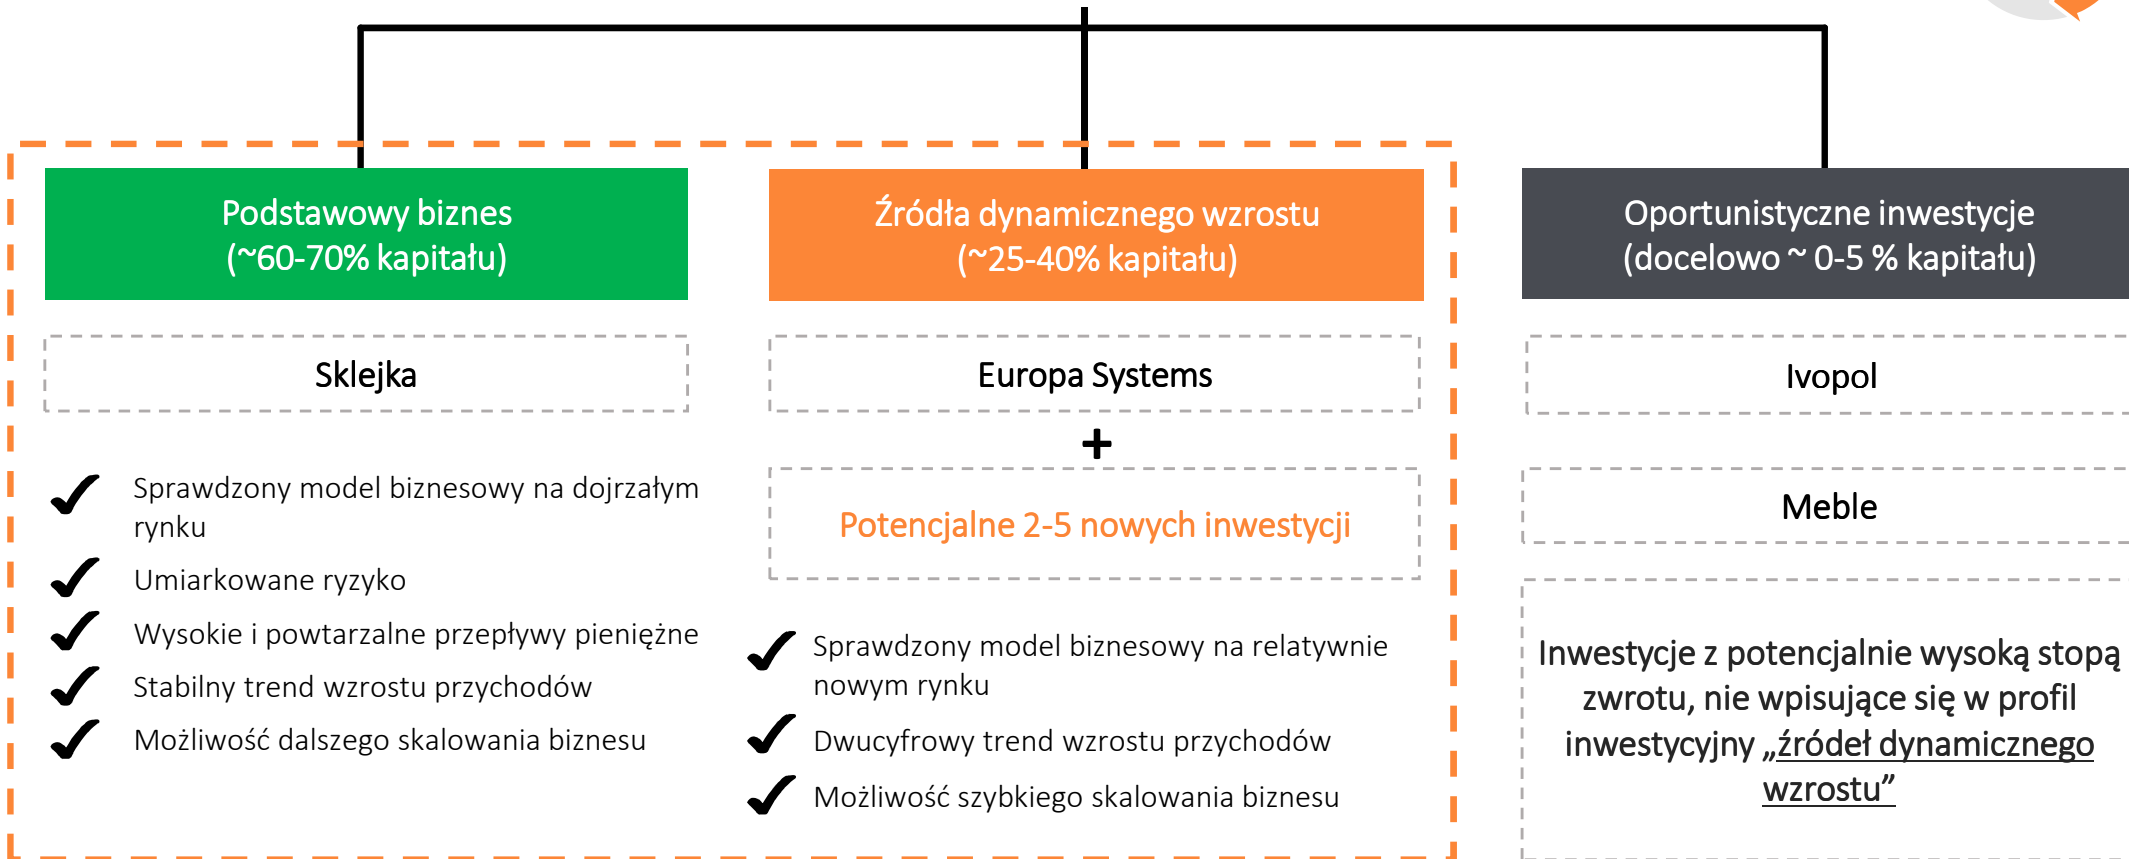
Podstawowy biznes
(~60-70% kapitału)

Sklejka

Sprawdzony model biznesowy na dojrzałym rynku
Umiarkowane ryzyko
Wysokie i powtarzalne przepływy pieniężne
Stabilny trend wzrostu przychodów
Możliwość dalszego skalowania biznesu

Źródła dynamicznego wzrostu
(~25-40% kapitału)

Europa Systems

+

Potencjalne 2-5 nowych inwestycji

Sprawdzony model biznesowy na relatywnie nowym rynku
Dwucyfrowy trend wzrostu przychodów
Możliwość szybkiego skalowania biznesu

Oportunistyczne inwestycje
(docelowo ~ 0-5 % kapitału)

Ivopol

Meble

Inwestycje z potencjalnie wysoką stopą zwrotu, nie wpisujące się w profil inwestycyjny „źródeł dynamicznego wzrostu”